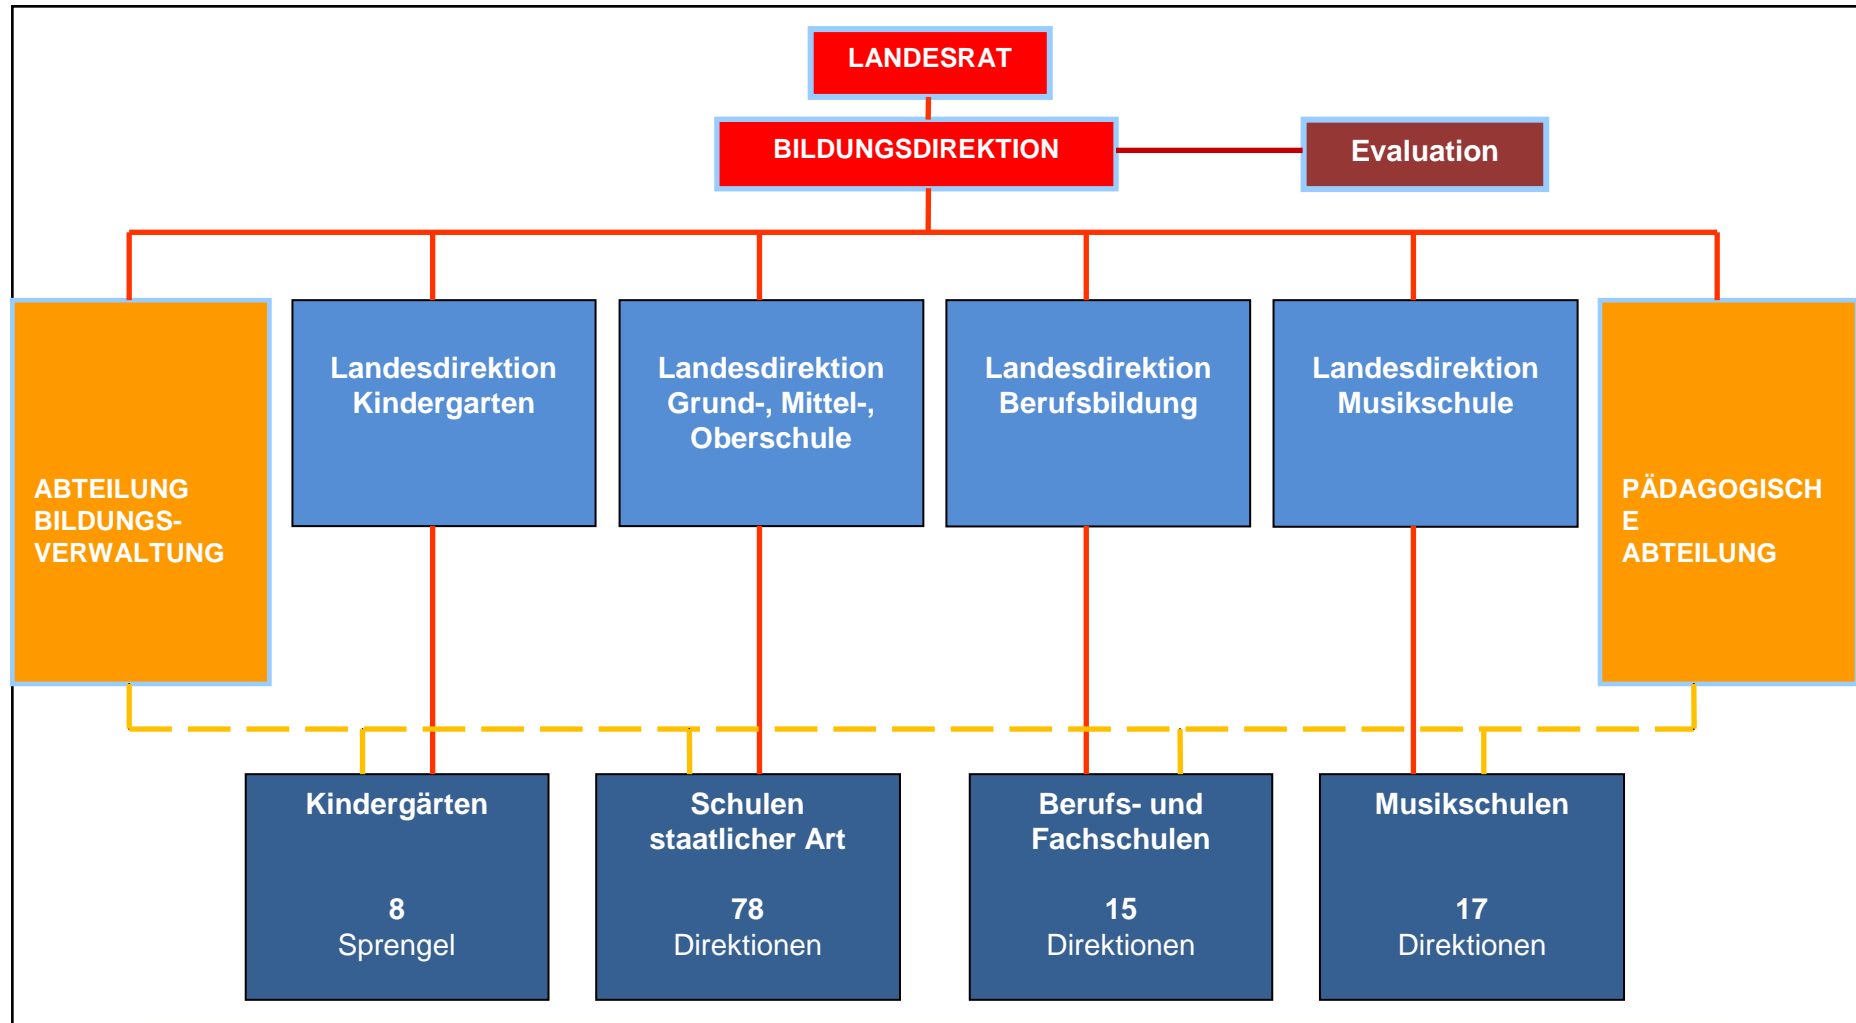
LANDESRAT

BILDUNGSDIREKTION

Evaluation

ABTEILUNG BILDUNGS-VERWALTUNG

Landesdirektion Kindergarten

Landesdirektion Grund-, Mittel-, Oberschule

Landesdirektion Berufsbildung

Landesdirektion Musikschule

PÄDAGOGISCH E ABTEILUNG

Kindergärten

8
Sprengel

Schulen staatlicher Art

78
Direktionen

Berufs- und Fachschulen

15
Direktionen

Musikschulen

17
Direktionen